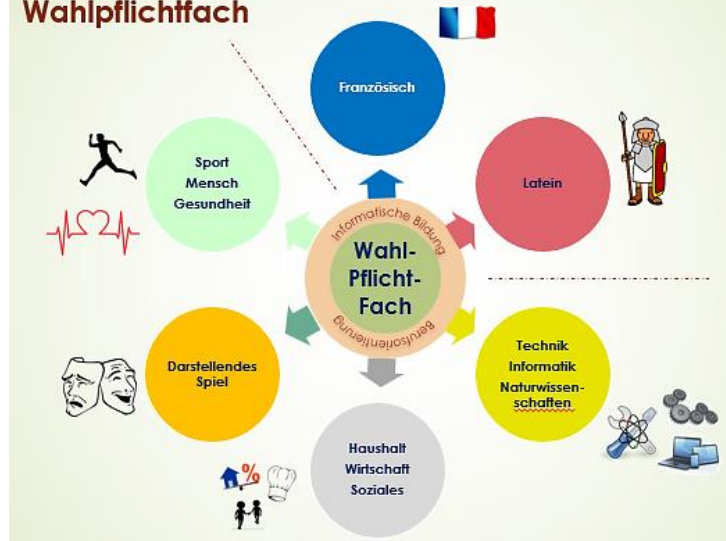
Wahlpflichtfach

Französisch

Latein

Technik Informatik Naturwissenschaften

Haushalt Wirtschaft Soziales

Darstellendes Spiel

Sport Mensch Gesundheit

Informatische Bildung

Wahl-Pflicht-Fach

Berufsorientierung

%